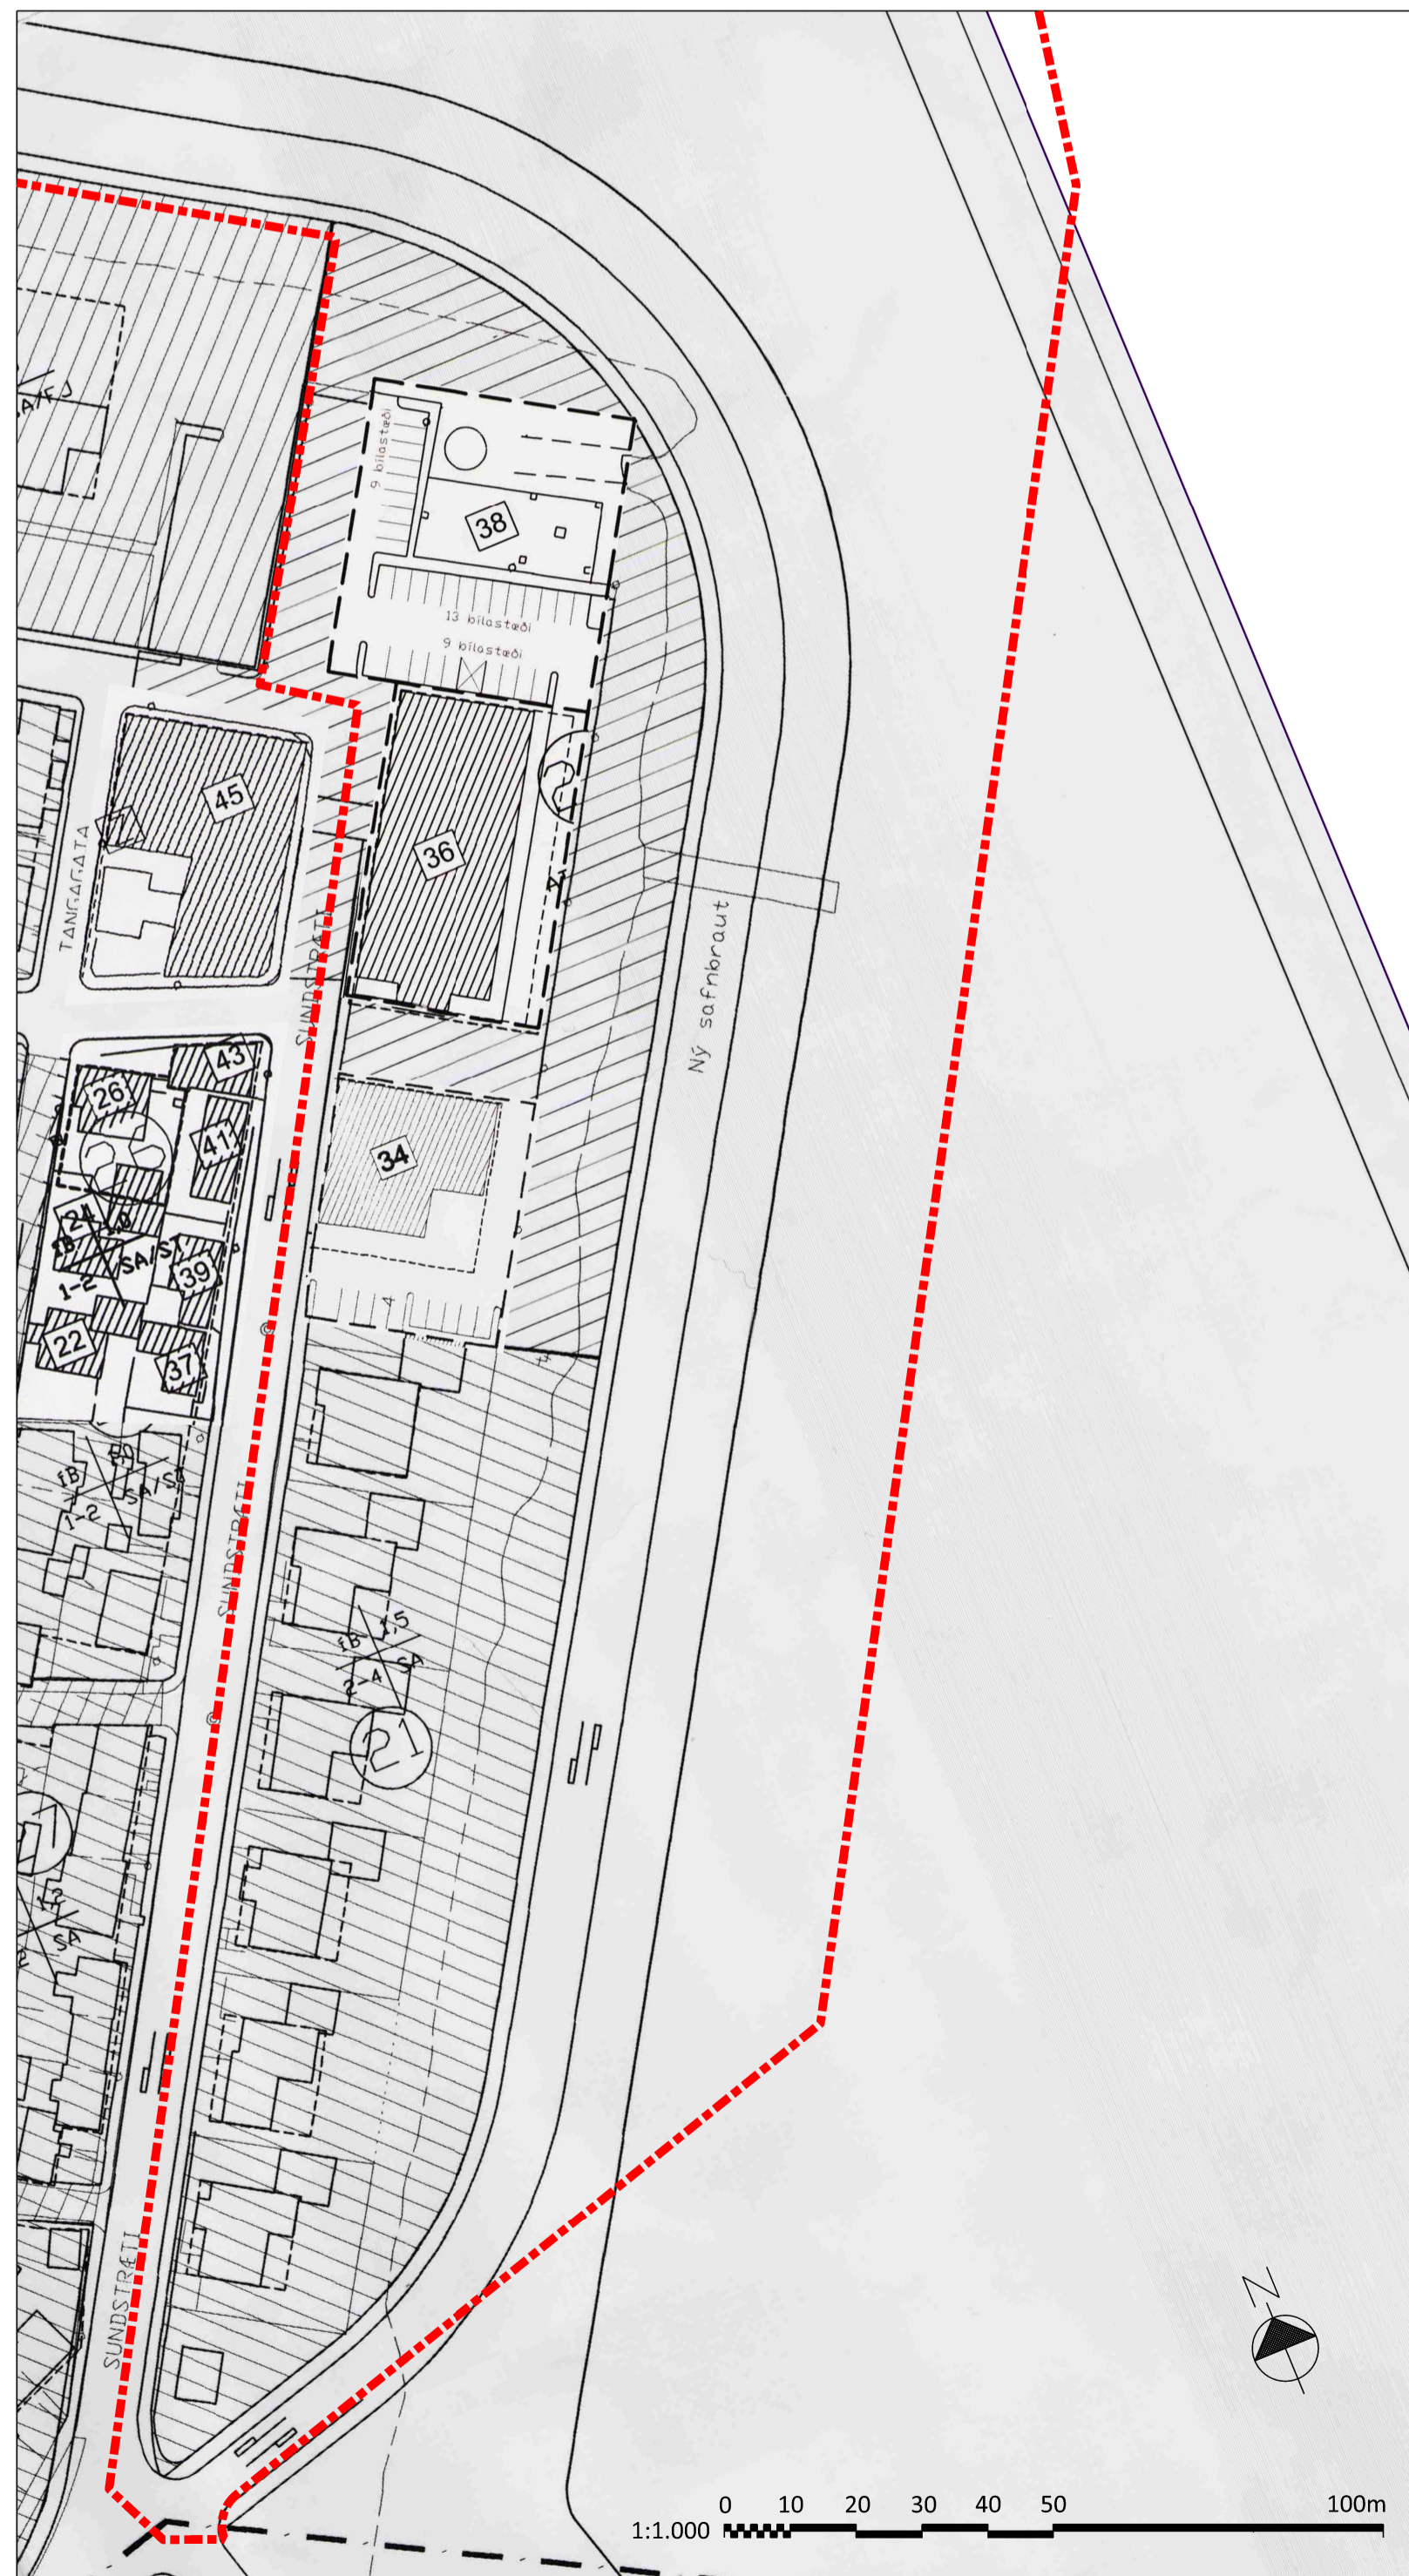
A/FJ
9 bílastæði
38
13 bílastæði
9 bílastæði
45
TANGAGATA
36
SUNDSTRÆTI
Ný safnbraut
43
26
41
34
24
fB
1-2
SA/S
39
22
37
fB
1-2
SA/SA
SUNDSTRÆTI
fB
1,5
2-4
SA
21
1,5
SA
SUNDSTRÆTI
N
0 10 20 30 40 50 100m
1:1.000